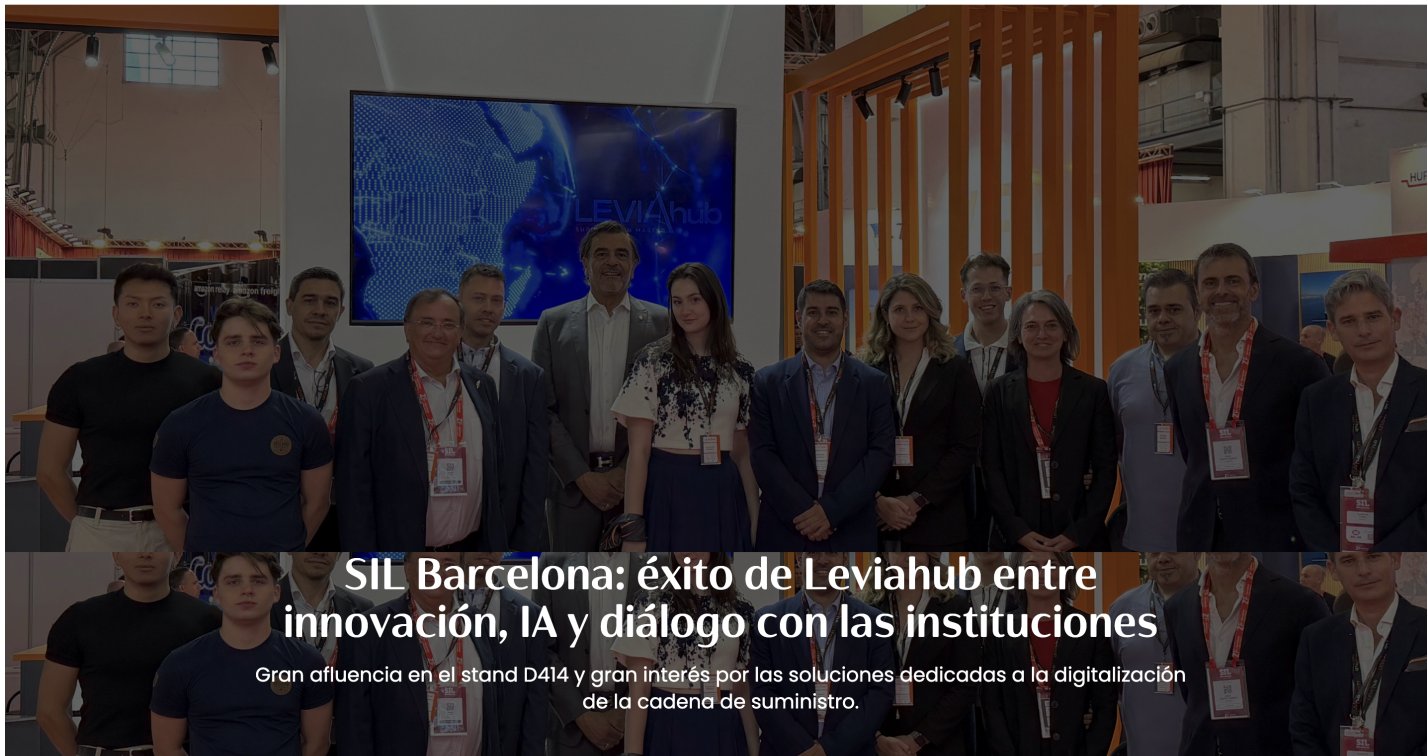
LEVIAhub

SIL Barcelona: éxito de Leviahub entre innovación, IA y diálogo con las instituciones

Gran afluencia en el stand D414 y gran interés por las soluciones dedicadas a la digitalización de la cadena de suministro.